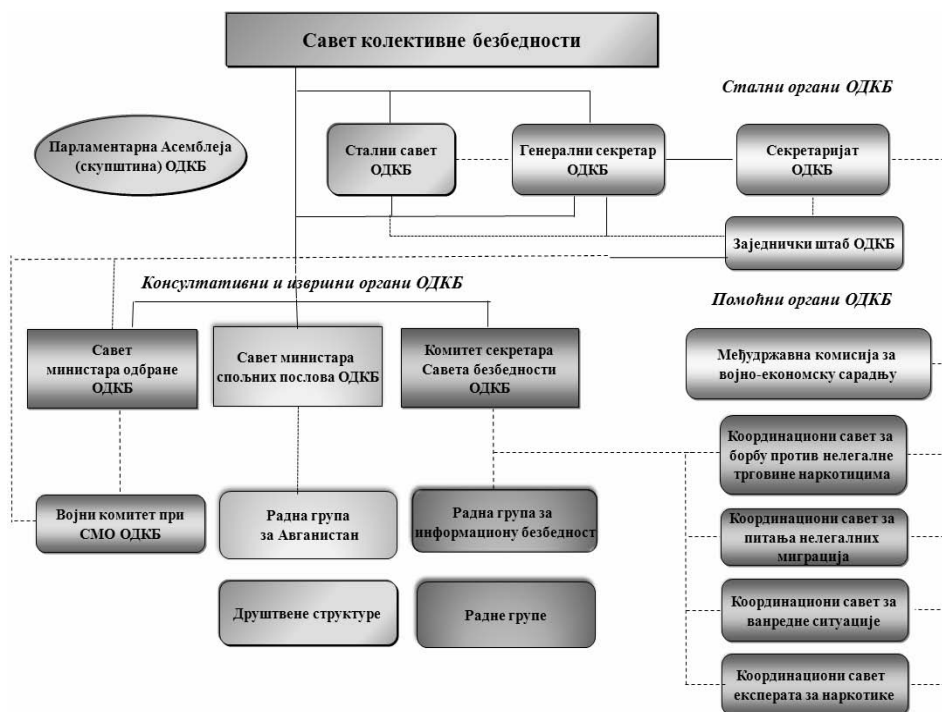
Савет колективне безбедности

Стални органи ОДКБ

Парламентарна Асемблеја (скупштина) ОДКБ

Стални савет ОДКБ

Генерални секретар ОДКБ

Секретаријат ОДКБ

Заједнички штаб ОДКБ

Консултативни и извршни органи ОДКБ

Помоћни органи ОДКБ

Савет министара одбране ОДКБ

Савет министара спољних послова ОДКБ

Комитет секретара Савета безбедности ОДКБ

Међудржавна комисија за војно-економску сарадњу

Координациони савет за борбу против нелегалне трговине наркотицима

Војни комитет при СМО ОДКБ

Радна група за Авганистан

Радна група за информациону безбедност

Координациони савет за питања нелегалних миграција

Друштвене структуре

Радне групе

Координациони савет за ванредне ситуације

Координациони савет експерата за наркотике